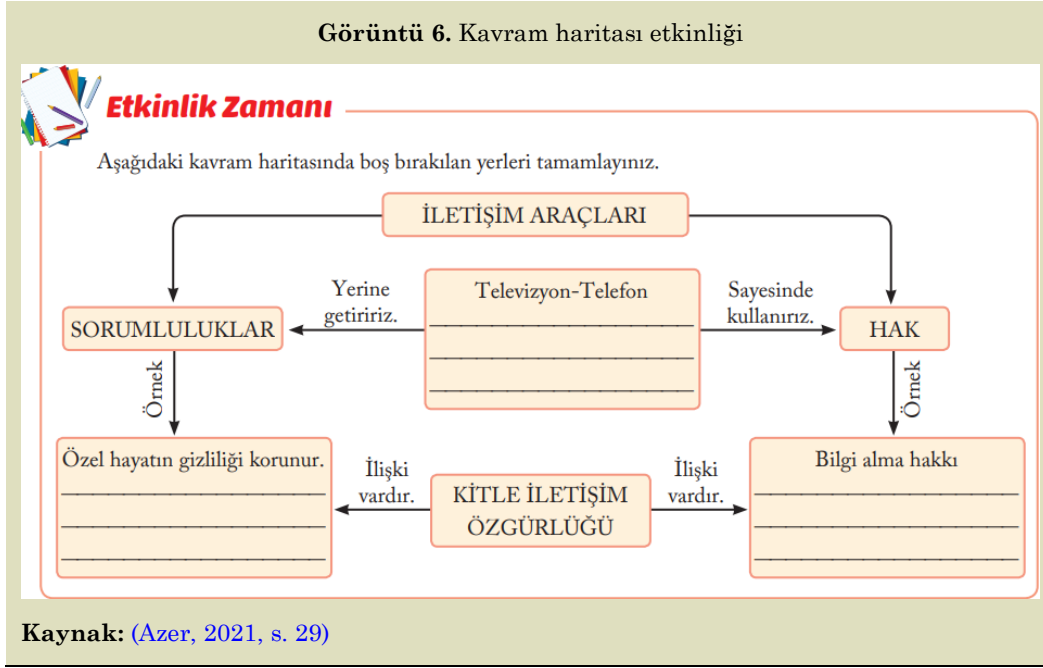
**Görüntü 6.** Kavram haritası etkinliği

Etkinlik Zamanı

Aşağıdaki kavram haritasında boş bırakılan yerleri tamamlayınız.

İLETİŞİM ARAÇLARI

Yerine getiririz.

Televizyon-Telefon

Sayesinde kullanırız.

SORUMLULUKLAR

HAK

Örnek

Örnek

Özel hayatın gizliliği korunur.

İlişki vardır.

KİTLE İLETİŞİM ÖZGÜRLÜĞÜ

İlişki vardır.

Bilgi alma hakkı

**Kaynak:** (Azer, 2021, s. 29)